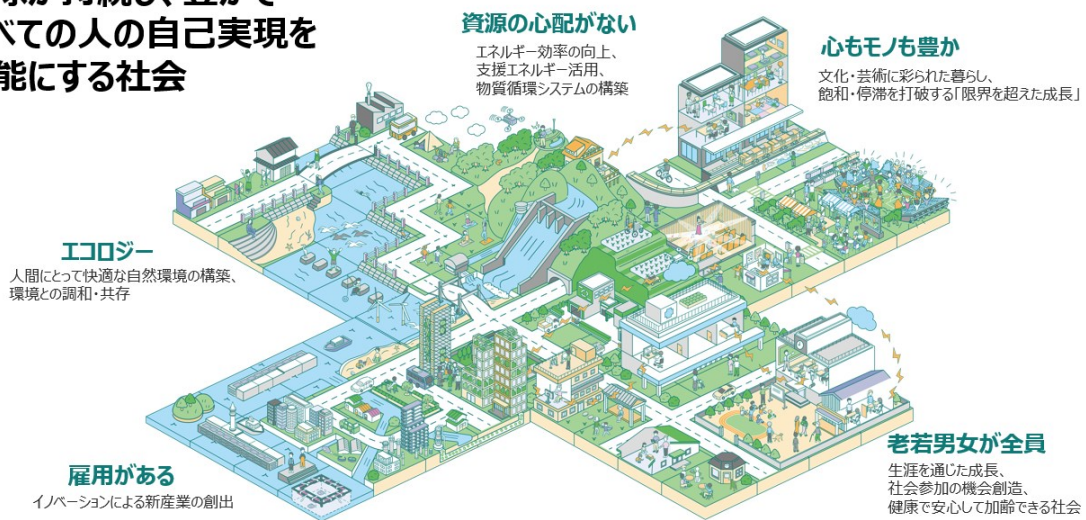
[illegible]べての人の自己実現を
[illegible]能にする社会

資源の心配がない
エネルギー効率の向上、
支援エネルギー活用、
物質循環システムの構築

心もモノも豊か
文化・芸術に彩られた暮らし、
飽和・停滞を打破する「限界を超えた成長」

エコロジー
人間にとって快適な自然環境の構築、
環境との調和・共存

老若男女が全員
生涯を通じた成長、
社会参加の機会創造、
健康で安心して加齢できる社会

雇用がある
イノベーションによる新産業の創出